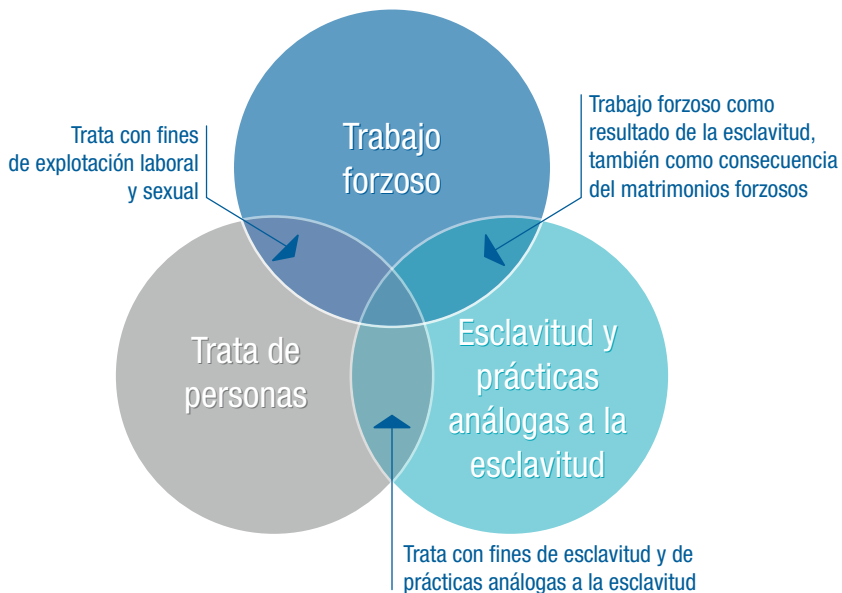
Trata con fines de explotación laboral y sexual

Trabajo forzoso

Trabajo forzoso como resultado de la esclavitud, también como consecuencia del matrimonios forzosos

Trata de personas

Esclavitud y prácticas análogas a la esclavitud

Trata con fines de esclavitud y de prácticas análogas a la esclavitud